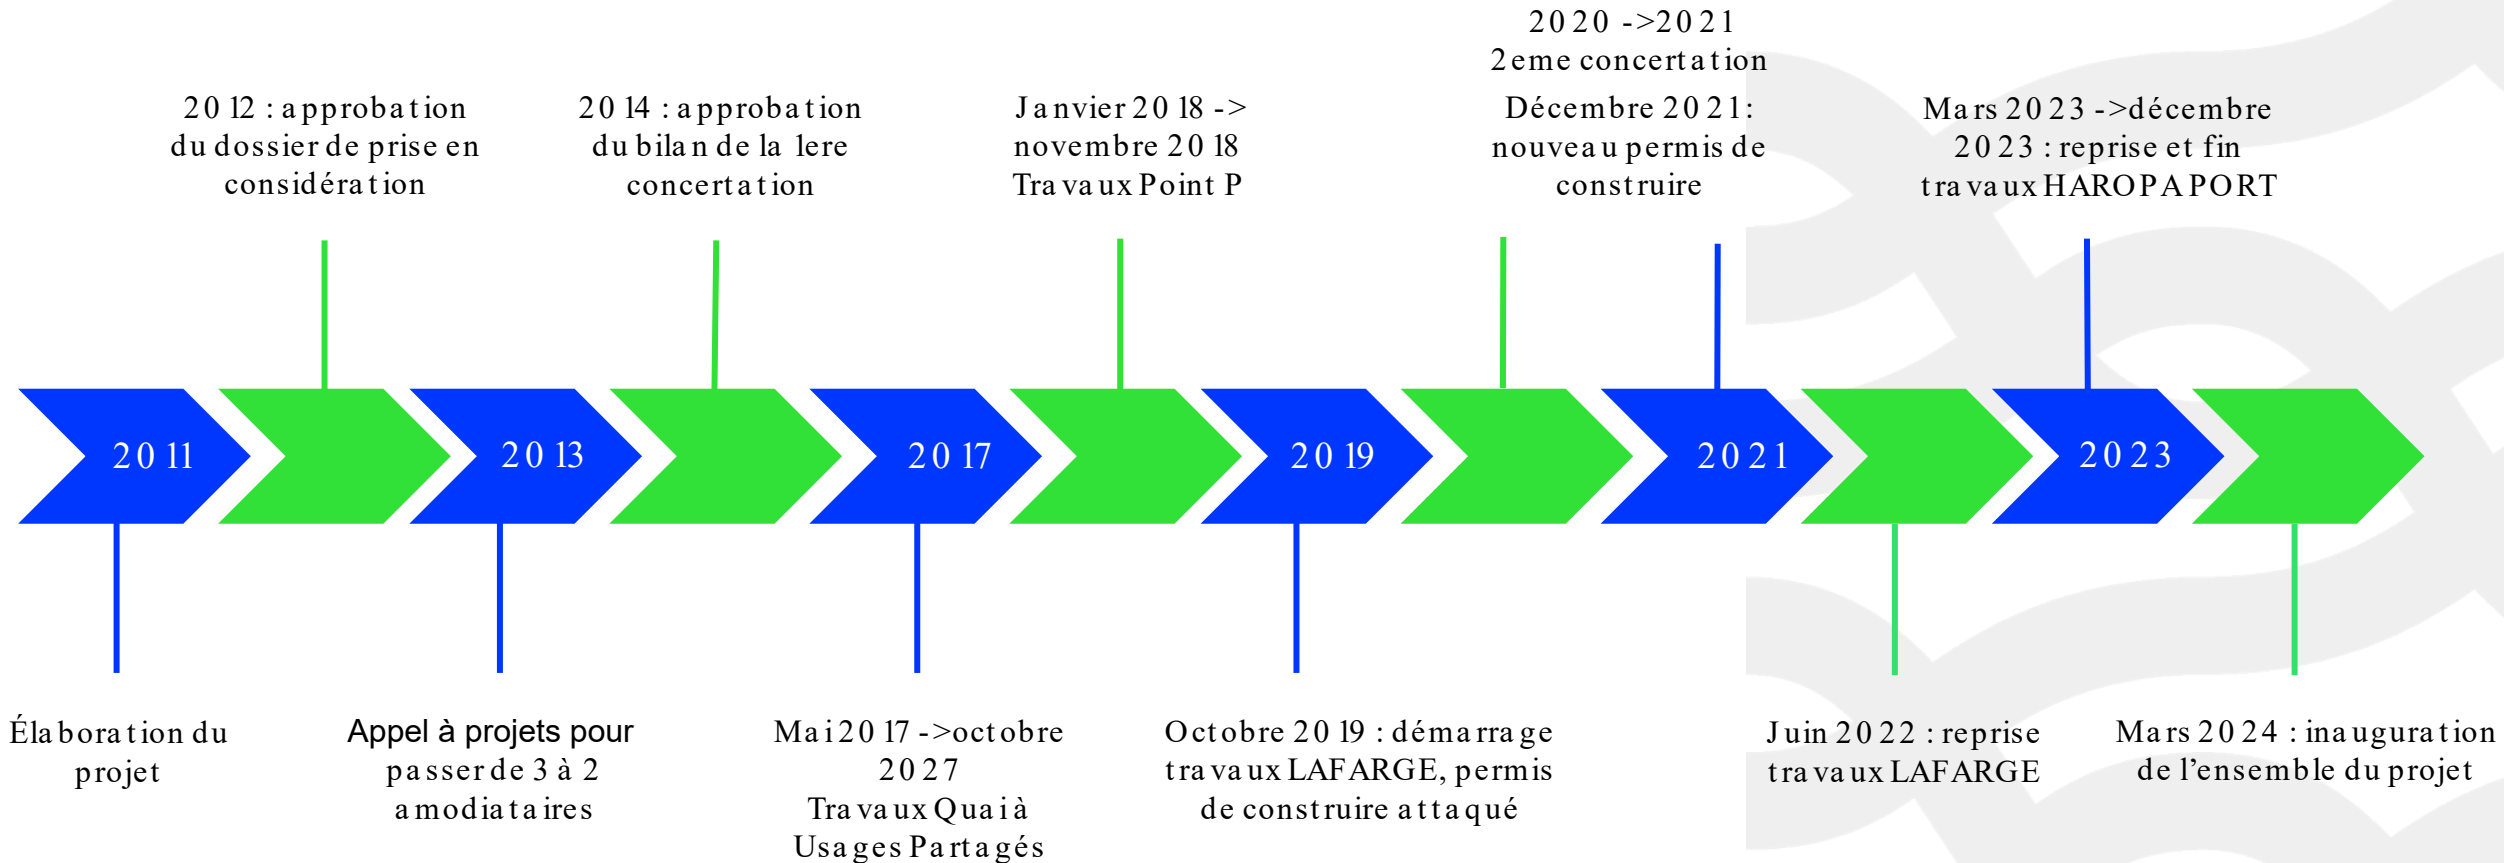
2020 ->2021
2eme concertation

2012 : approbation du dossier de prise en considération

2014 : approbation du bilan de la 1ere concertation

Janvier 2018 -> novembre 2018 Travaux Point P

Décembre 2021: nouveau permis de construire

Mars 2023 ->décembre 2023 : reprise et fin travaux HAROPA PORT

2011

2013

2017

2019

2021

2023

Élaboration du projet

Appel à projets pour passer de 3 à 2 amodiataires

Mai 2017 ->octobre 2027
Travaux Quai à Usages Partagés

Octobre 2019 : démarrage travaux LAFARGE, permis de construire attaqué

Juin 2022 : reprise travaux LAFARGE

Mars 2024 : inauguration de l'ensemble du projet